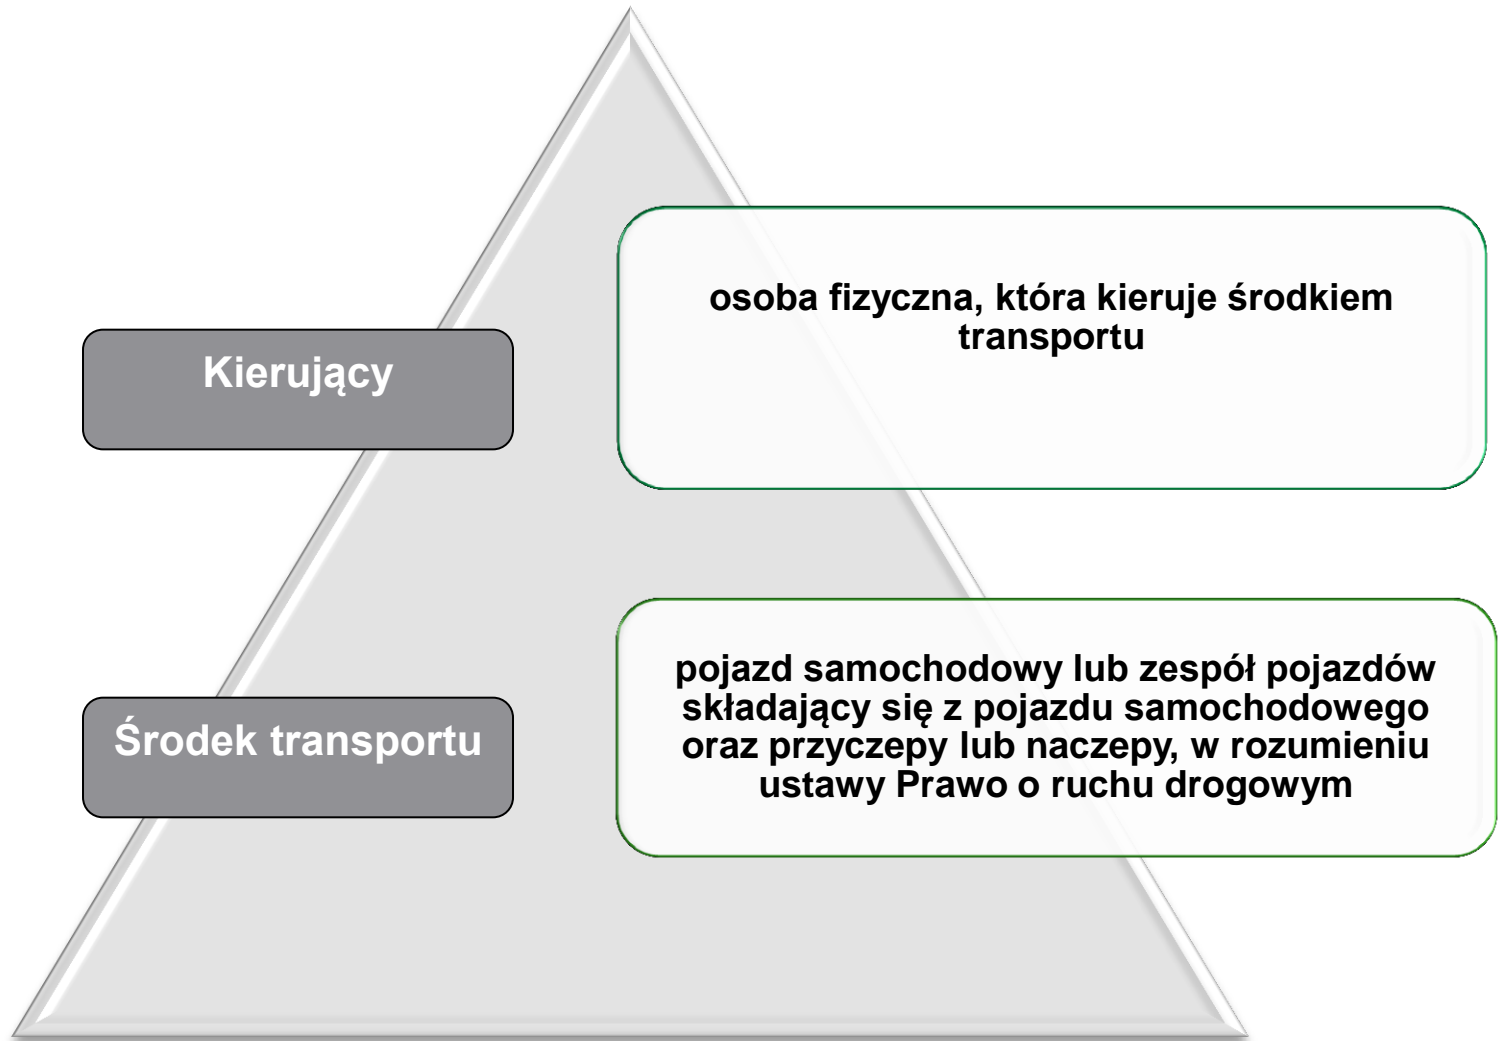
Kierujący

osoba fizyczna, która kieruje środkiem transportu

Środek transportu

pojazd samochodowy lub zespół pojazdów składający się z pojazdu samochodowego oraz przyczepy lub naczepy, w rozumieniu ustawy Prawo o ruchu drogowym